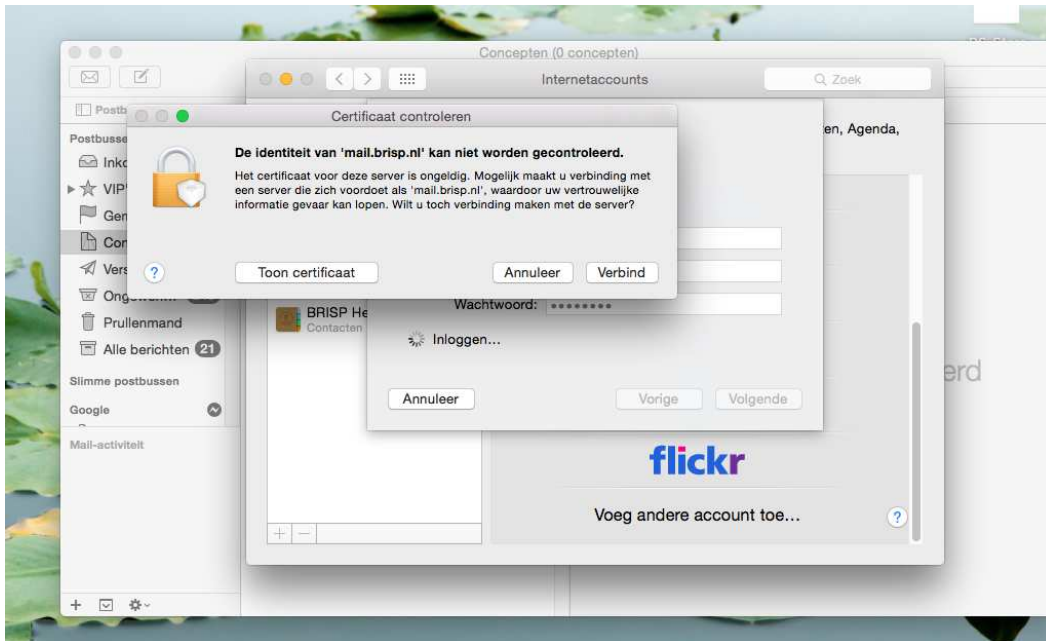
Concepten (0 concepten)

Internetaccounts

Zoek

Postb

Certificaat controleren

De identiteit van 'mail.brisp.nl' kan niet worden gecontroleerd.

Het certificaat voor deze server is ongeldig. Mogelijk maakt u verbinding met een server die zich voordoet als 'mail.brisp.nl', waardoor uw vertrouwelijke informatie gevaar kan lopen. Wilt u toch verbinding maken met de server?

?

Toon certificaat

Annuleer

Verbind

en, Agenda,

Postbusse

Inko

VIP

Gen

Con

Vers

Ongewenst

Prullenmand

Alle berichten 21

Slimme postbussen

Google

Mail-activiteit

BRISP He

Contacten

Wachtwoord: ••••••••

Inloggen...

Annuleer

Vorige

Volgende

erd

flickr

Voeg andere account toe...

?

+ —